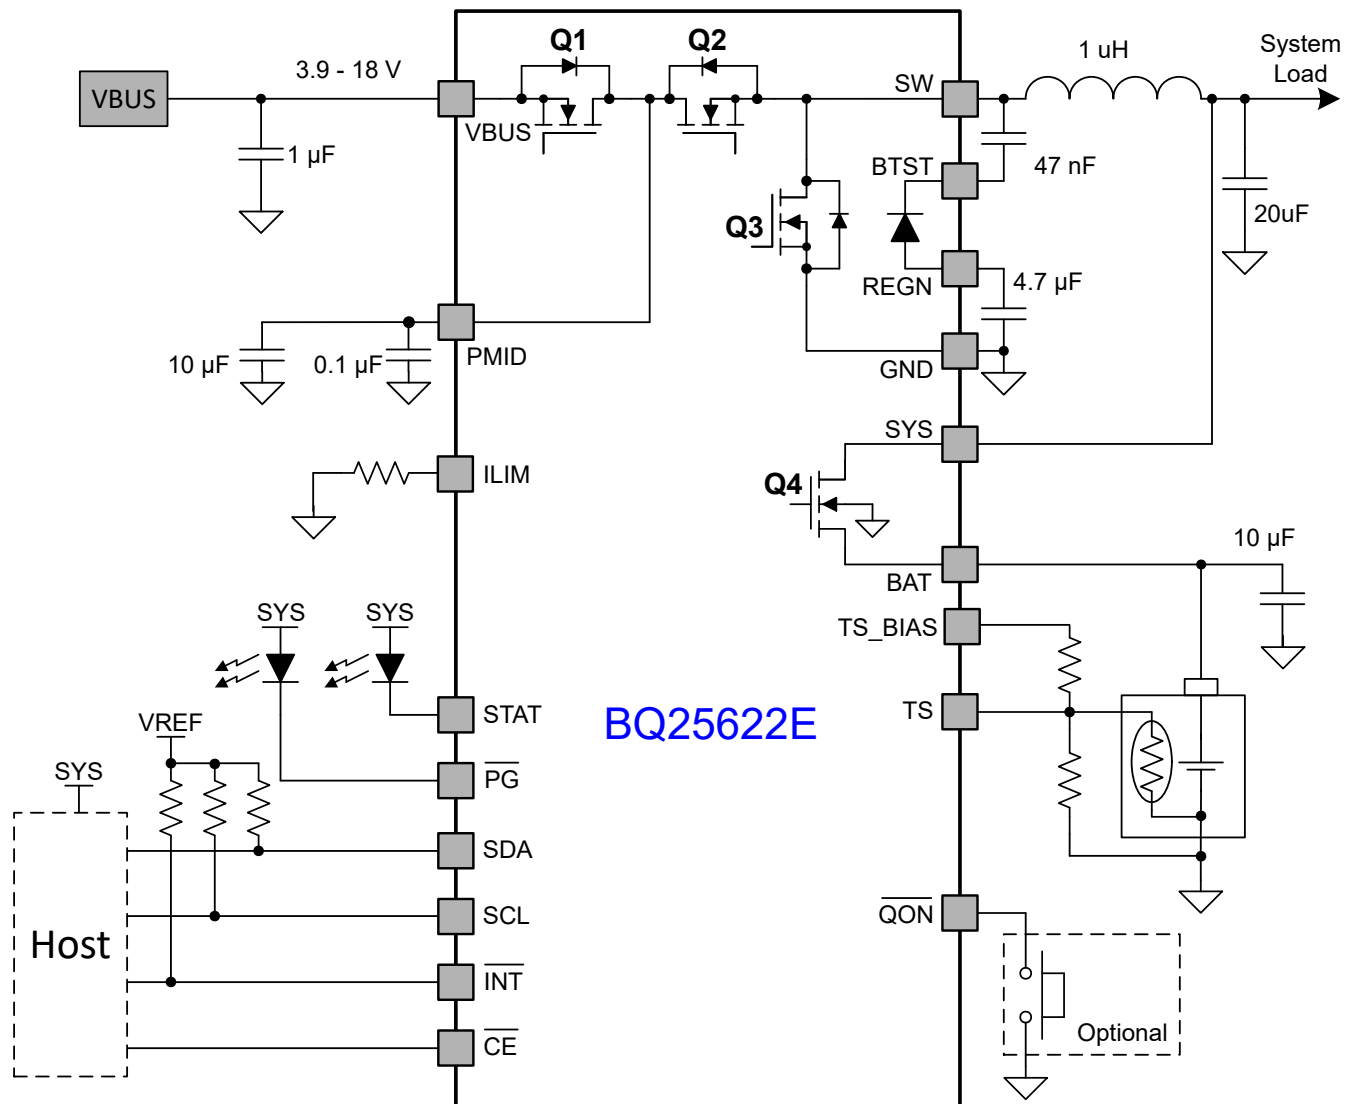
VBUS
3.9 - 18 V
1 µF
Q1
Q2
VBUS
1 uH
System Load
SW
47 nF
BTST
Q3
20uF
REGN
4.7 µF
PMID
10 µF
0.1 µF
GND
SYS
ILIM
Q4
10 µF
BAT
TS_BIAS
SYS
SYS
STAT
BQ25622E
TS
VREF
$\overline{PG}$
SYS
SDA
Host
SCL
$\overline{QON}$
$\overline{INT}$
Optional
$\overline{CE}$